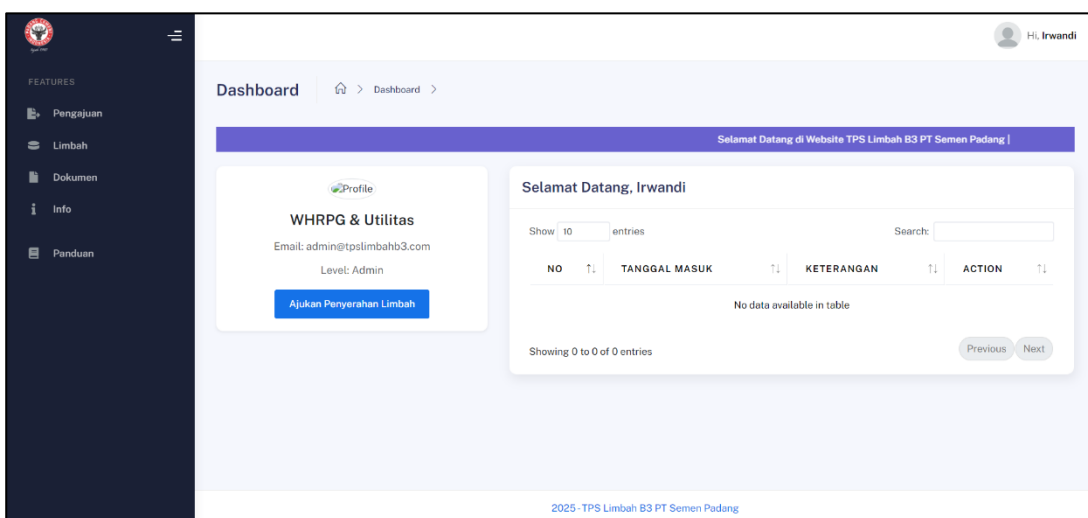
Hi, Irwandi

FEATURES

Pengajuan

Limbah

Dokumen

Info

Panduan

Dashboard > Dashboard >

Selamat Datang di Website TPS Limbah B3 PT Semen Padang |

Profile

WHRPG & Utilitas

Email: admin@tpslimbahb3.com

Level: Admin

Ajukan Penyerahan Limbah

Selamat Datang, Irwandi

Show 10 entries

Search:

| NO | TANGGAL MASUK | KETERANGAN | ACTION |
|---|---|---|---|
| No data available in table | | | |

Showing 0 to 0 of 0 entries

Previous Next

2025 - TPS Limbah B3 PT Semen Padang